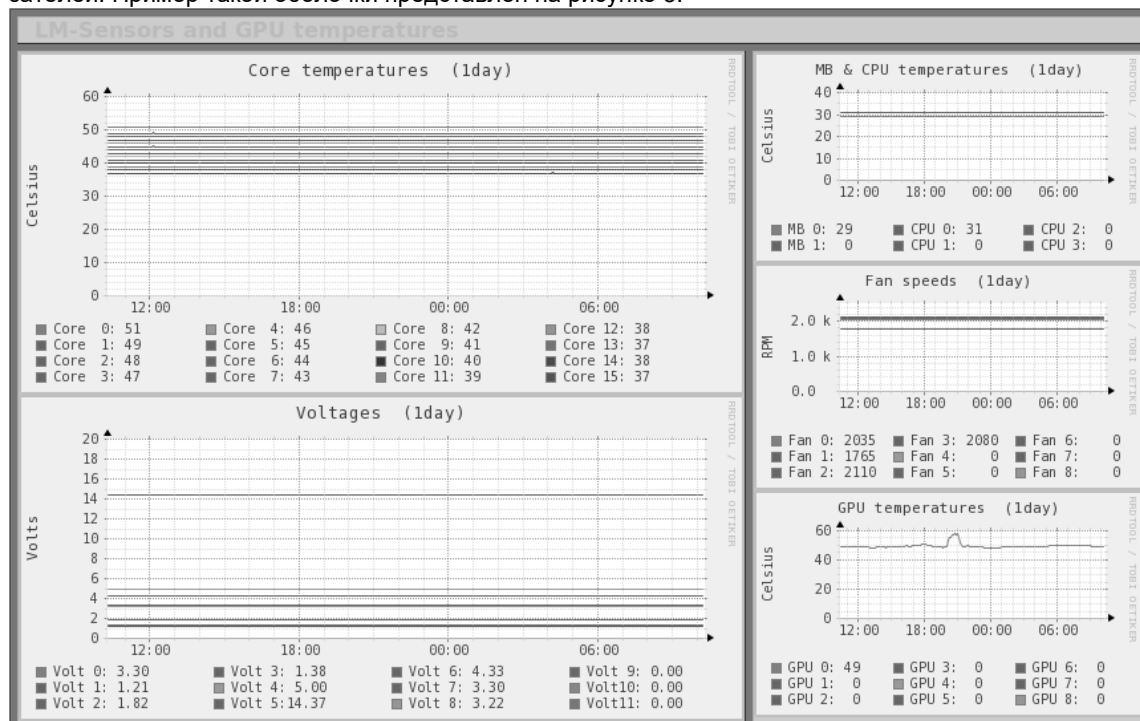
LM-Sensors and GPU temperatures

Core temperatures (1day)

RRDTOOL / TOBI OETIKER

60
50
40
30
20
10
0

Celsius

12:00 18:00 00:00 06:00

| | | | |
|---|---|---|---|
| Core 0: 51 | Core 4: 46 | Core 8: 42 | Core 12: 38 |
| Core 1: 49 | Core 5: 45 | Core 9: 41 | Core 13: 37 |
| Core 2: 48 | Core 6: 44 | Core 10: 40 | Core 14: 38 |
| Core 3: 47 | Core 7: 43 | Core 11: 39 | Core 15: 37 |

Voltages (1day)

RRDTOOL / TOBI OETIKER

20
18
16
14
12
10
8
6
4
2
0

Volts

12:00 18:00 00:00 06:00

| | | | |
|---|---|---|---|
| Volt 0: 3.30 | Volt 3: 1.38 | Volt 6: 4.33 | Volt 9: 0.00 |
| Volt 1: 1.21 | Volt 4: 5.00 | Volt 7: 3.30 | Volt10: 0.00 |
| Volt 2: 1.82 | Volt 5:14.37 | Volt 8: 3.22 | Volt11: 0.00 |

MB & CPU temperatures (1day)

RRDTOOL / TOBI OETIKER

40
30
20
10
0

Celsius

12:00 18:00 00:00 06:00

| | | |
|---|---|---|
| MB 0: 29 | CPU 0: 31 | CPU 2: 0 |
| MB 1: 0 | CPU 1: 0 | CPU 3: 0 |

Fan speeds (1day)

RRDTOOL / TOBI OETIKER

2.0 k
1.0 k
0.0

RPM

12:00 18:00 00:00 06:00

| | | |
|---|---|---|
| Fan 0: 2035 | Fan 3: 2080 | Fan 6: 0 |
| Fan 1: 1765 | Fan 4: 0 | Fan 7: 0 |
| Fan 2: 2110 | Fan 5: 0 | Fan 8: 0 |

GPU temperatures (1day)

RRDTOOL / TOBI OETIKER

60
40
20
0

Celsius

12:00 18:00 00:00 06:00

| | | |
|---|---|---|
| GPU 0: 49 | GPU 3: 0 | GPU 6: 0 |
| GPU 1: 0 | GPU 4: 0 | GPU 7: 0 |
| GPU 2: 0 | GPU 5: 0 | GPU 8: 0 |